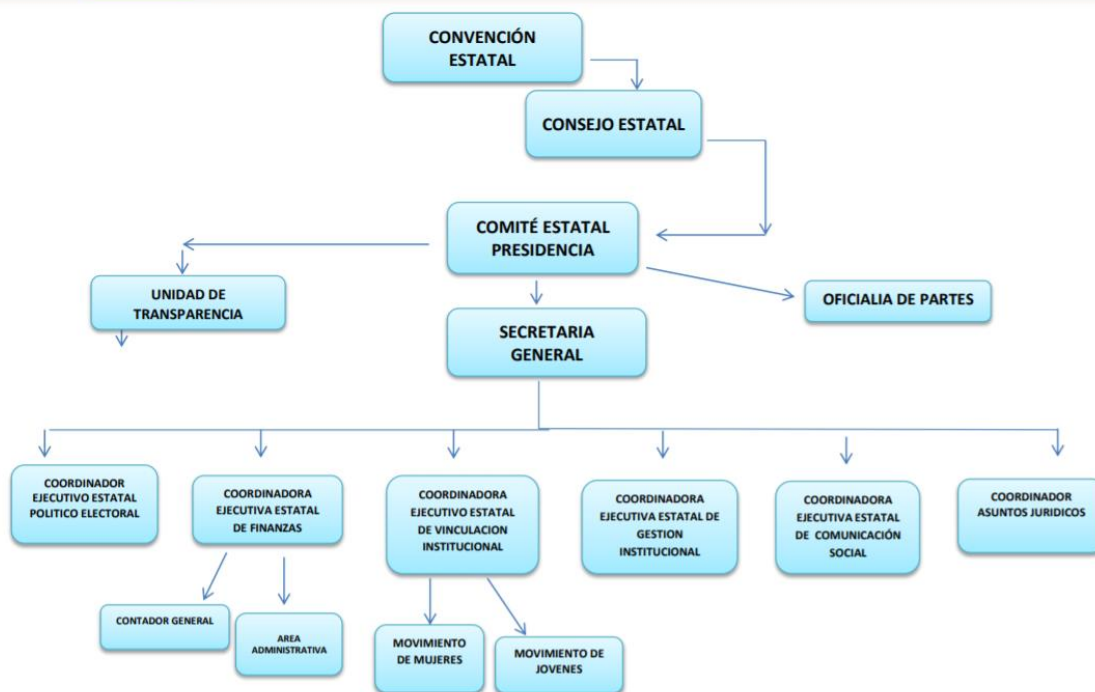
CONVENCIÓN ESTATAL

CONSEJO ESTATAL

COMITÉ ESTATAL PRESIDENCIA

UNIDAD DE TRANSPARENCIA

OFICIALIA DE PARTES

SECRETARIA GENERAL

COORDINADOR EJECUTIVO ESTATAL POLITICO ELECTORAL

COORDINADORA EJECUTIVA ESTATAL DE FINANZAS

COORDINADORA EJECUTIVO ESTATAL DE VINCULACION INSTITUCIONAL

COORDINADORA EJECUTIVA ESTATAL DE GESTION INSTITUCIONAL

COORDINADORA EJECUTIVA ESTATAL DE COMUNICACIÓN SOCIAL

COORDINADOR ASUNTOS JURIDICOS

CONTADOR GENERAL

AREA ADMINISTRATIVA

MOVIMIENTO DE MUJERES

MOVIMIENTO DE JOVENES